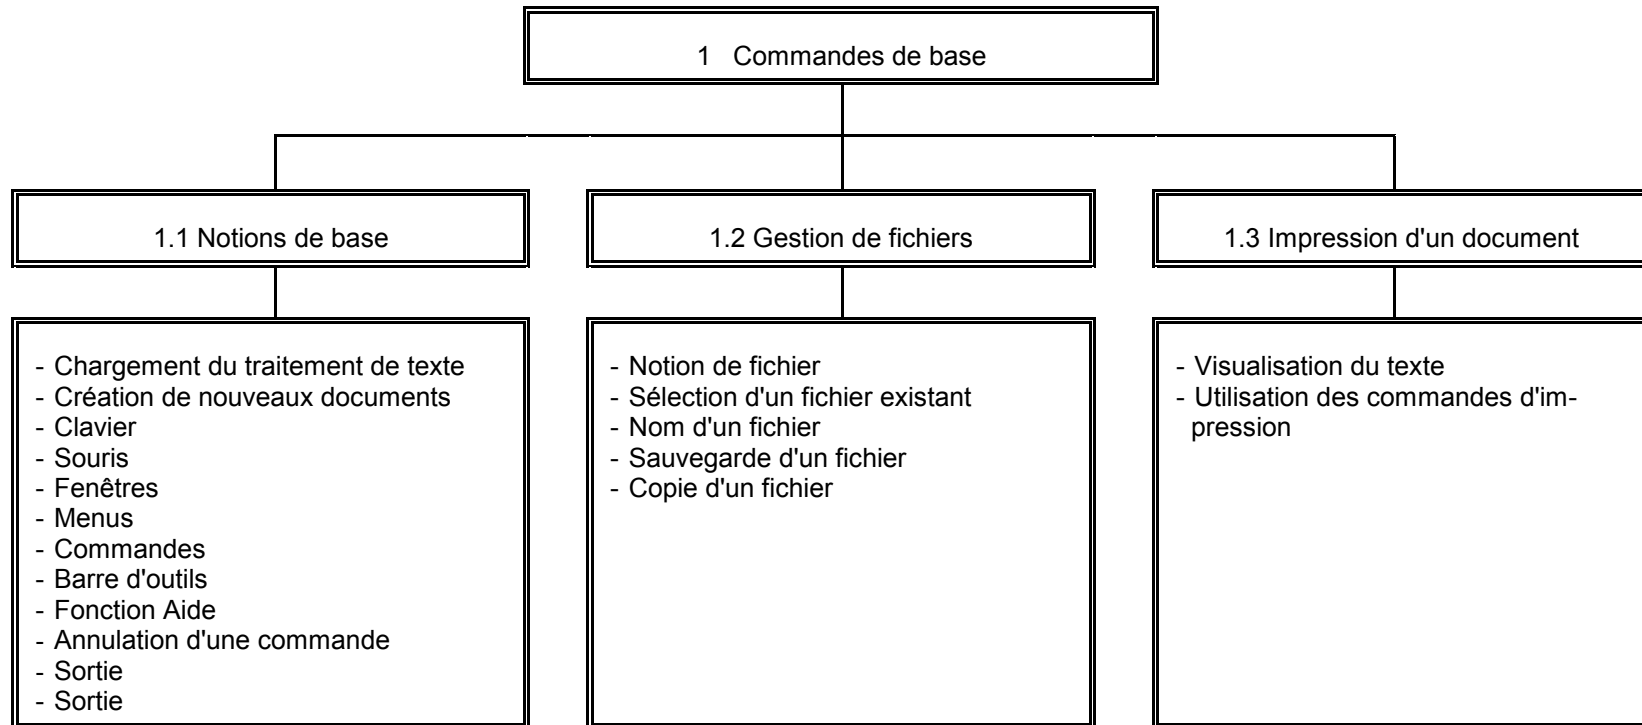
1 Commandes de base

1.1 Notions de base

1.2 Gestion de fichiers

1.3 Impression d'un document

- Chargement du traitement de texte
- Création de nouveaux documents
- Clavier
- Souris
- Fenêtres
- Menus
- Commandes
- Barre d'outils
- Fonction Aide
- Annulation d'une commande
- Sortie
- Sortie

- Notion de fichier
- Sélection d'un fichier existant
- Nom d'un fichier
- Sauvegarde d'un fichier
- Copie d'un fichier

- Visualisation du texte
- Utilisation des commandes d'impression